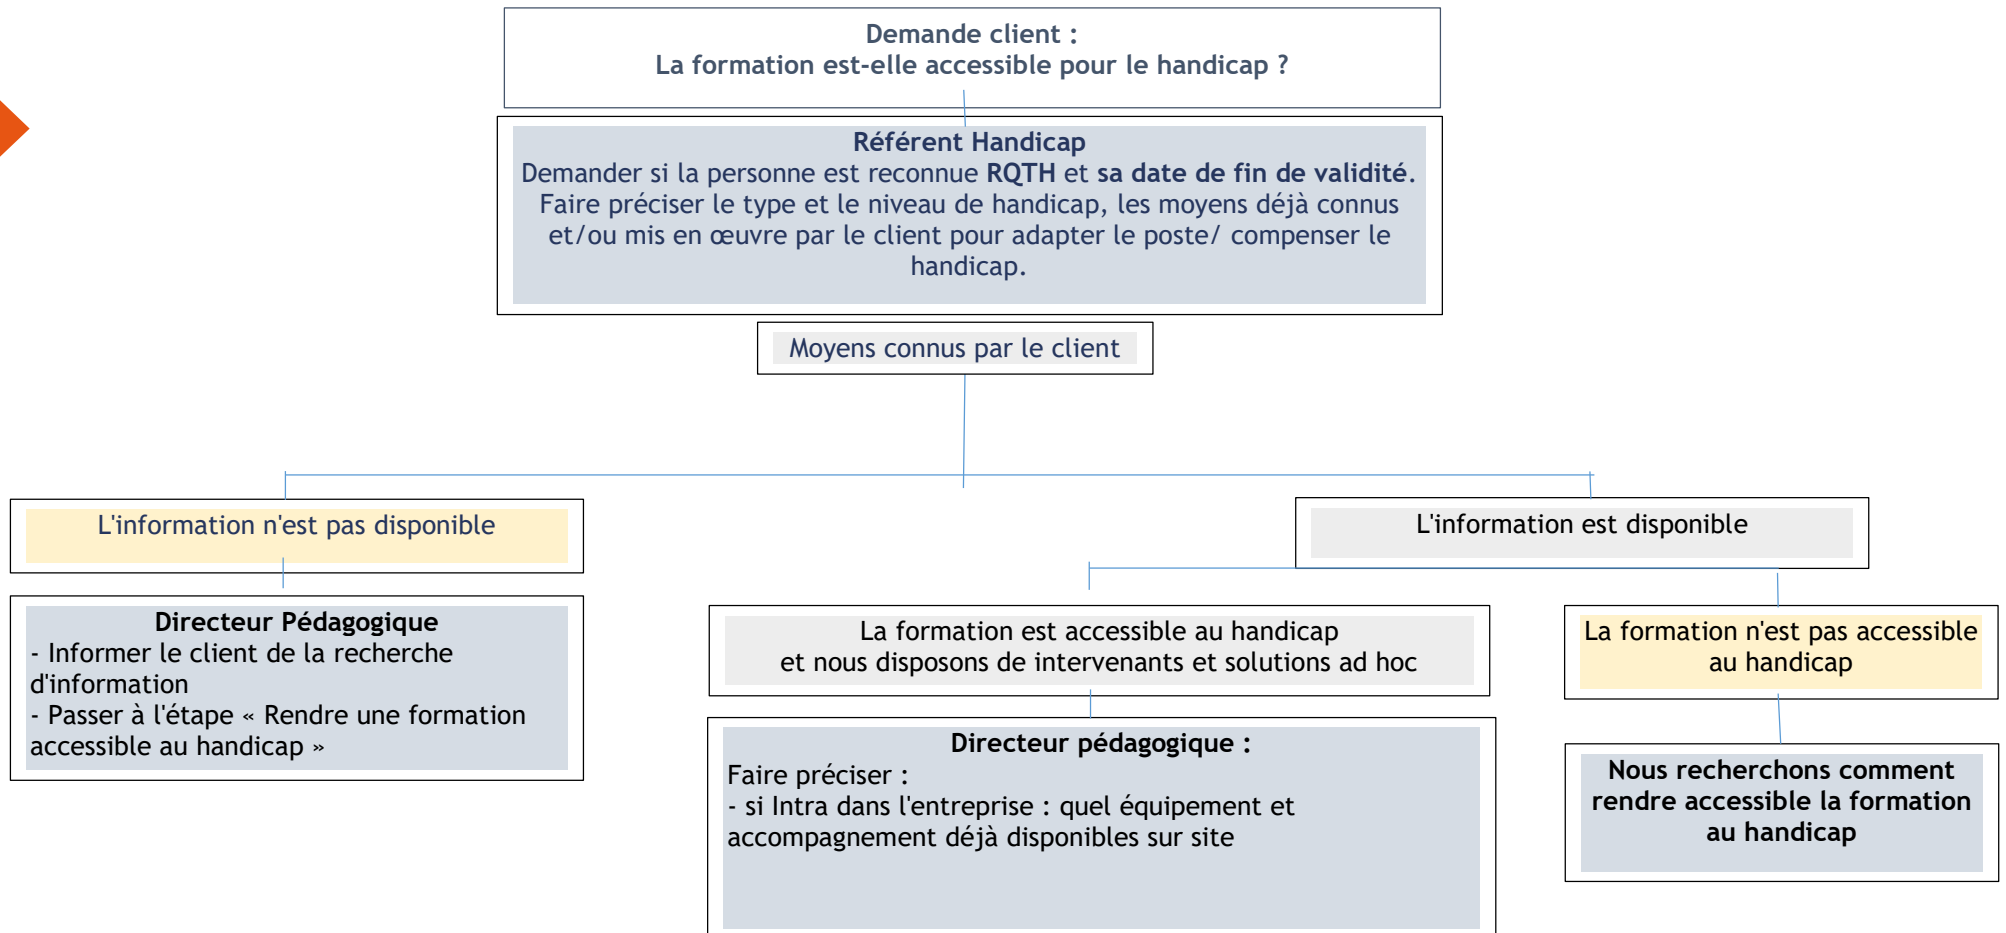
Demande client :
La formation est-elle accessible pour le handicap ?

Référent Handicap
Demander si la personne est reconnue RQTH et sa date de fin de validité. Faire préciser le type et le niveau de handicap, les moyens déjà connus et/ou mis en œuvre par le client pour adapter le poste/ compenser le handicap.

Moyens connus par le client

L'information n'est pas disponible

Directeur Pédagogique
- Informer le client de la recherche d'information
- Passer à l'étape « Rendre une formation accessible au handicap »

L'information est disponible

La formation est accessible au handicap
et nous disposons de intervenants et solutions ad hoc

Directeur pédagogique :
Faire préciser :
- si Intra dans l'entreprise : quel équipement et accompagnement déjà disponibles sur site

La formation n'est pas accessible au handicap

Nous recherchons comment rendre accessible la formation au handicap